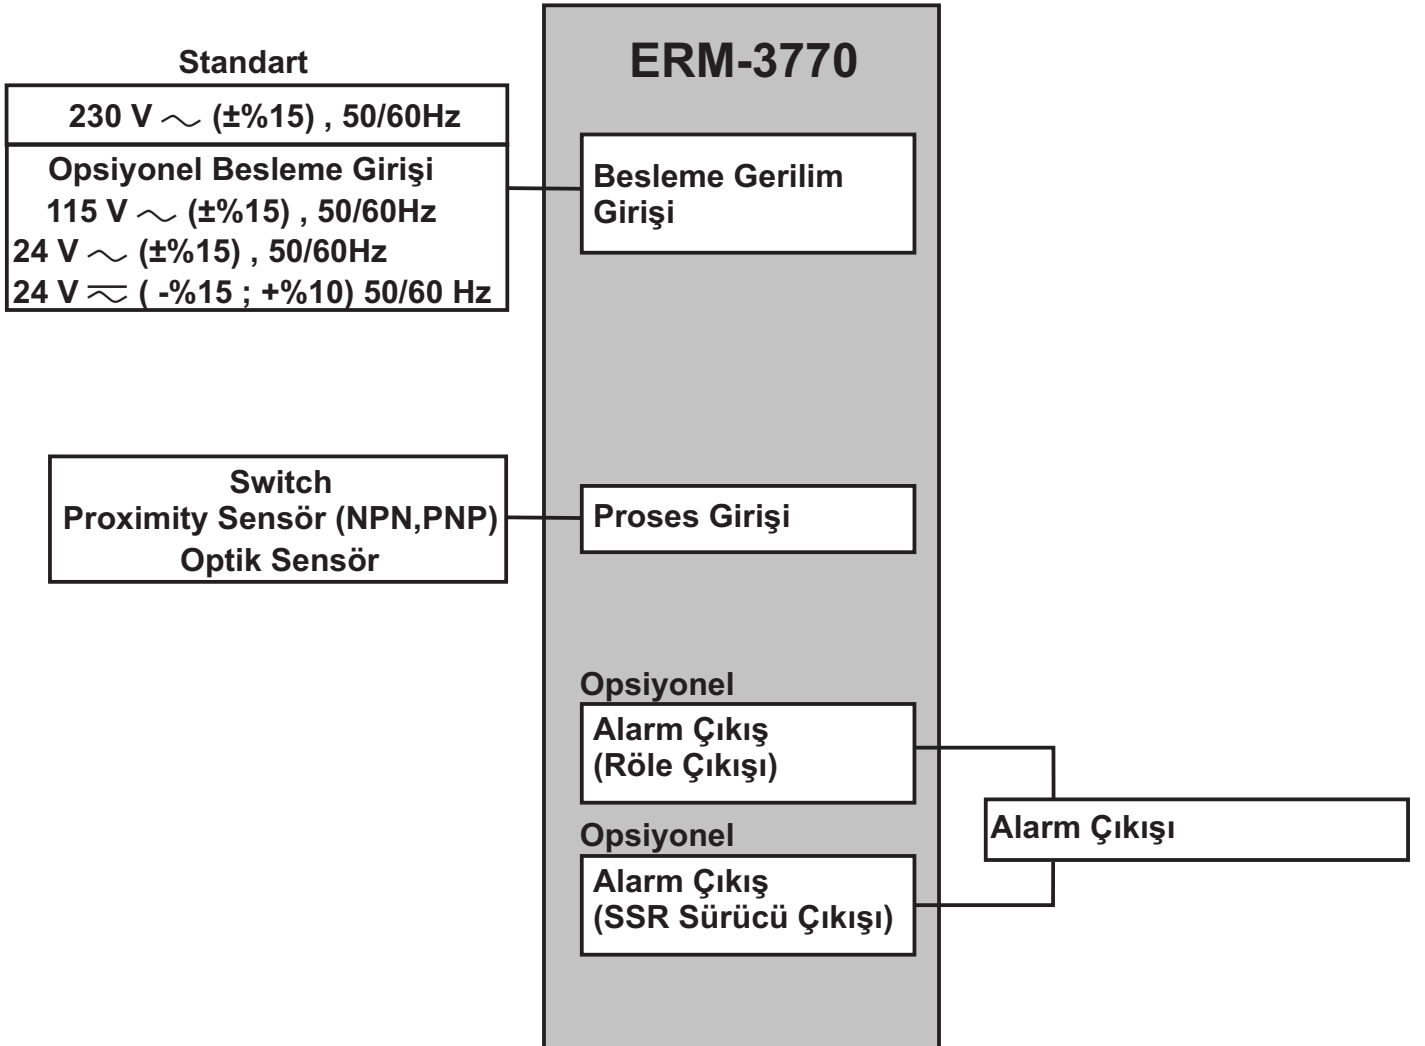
Standart

230 V $\sim$ (±%15) , 50/60Hz

Opsiyonel Besleme Girişi
115 V $\sim$ (±%15) , 50/60Hz
24 V $\sim$ (±%15) , 50/60Hz
24 V $\eqsim$ ( -%15 ; +%10) 50/60 Hz

ERM-3770

Besleme Gerilim Girişi

Switch
Proximity Sensör (NPN,PNP)
Optik Sensör

Proses Girişi

Opsiyonel
Alarm Çıkış (Röle Çıkışı)

Opsiyonel
Alarm Çıkış (SSR Sürücü Çıkışı)

Alarm Çıkışı